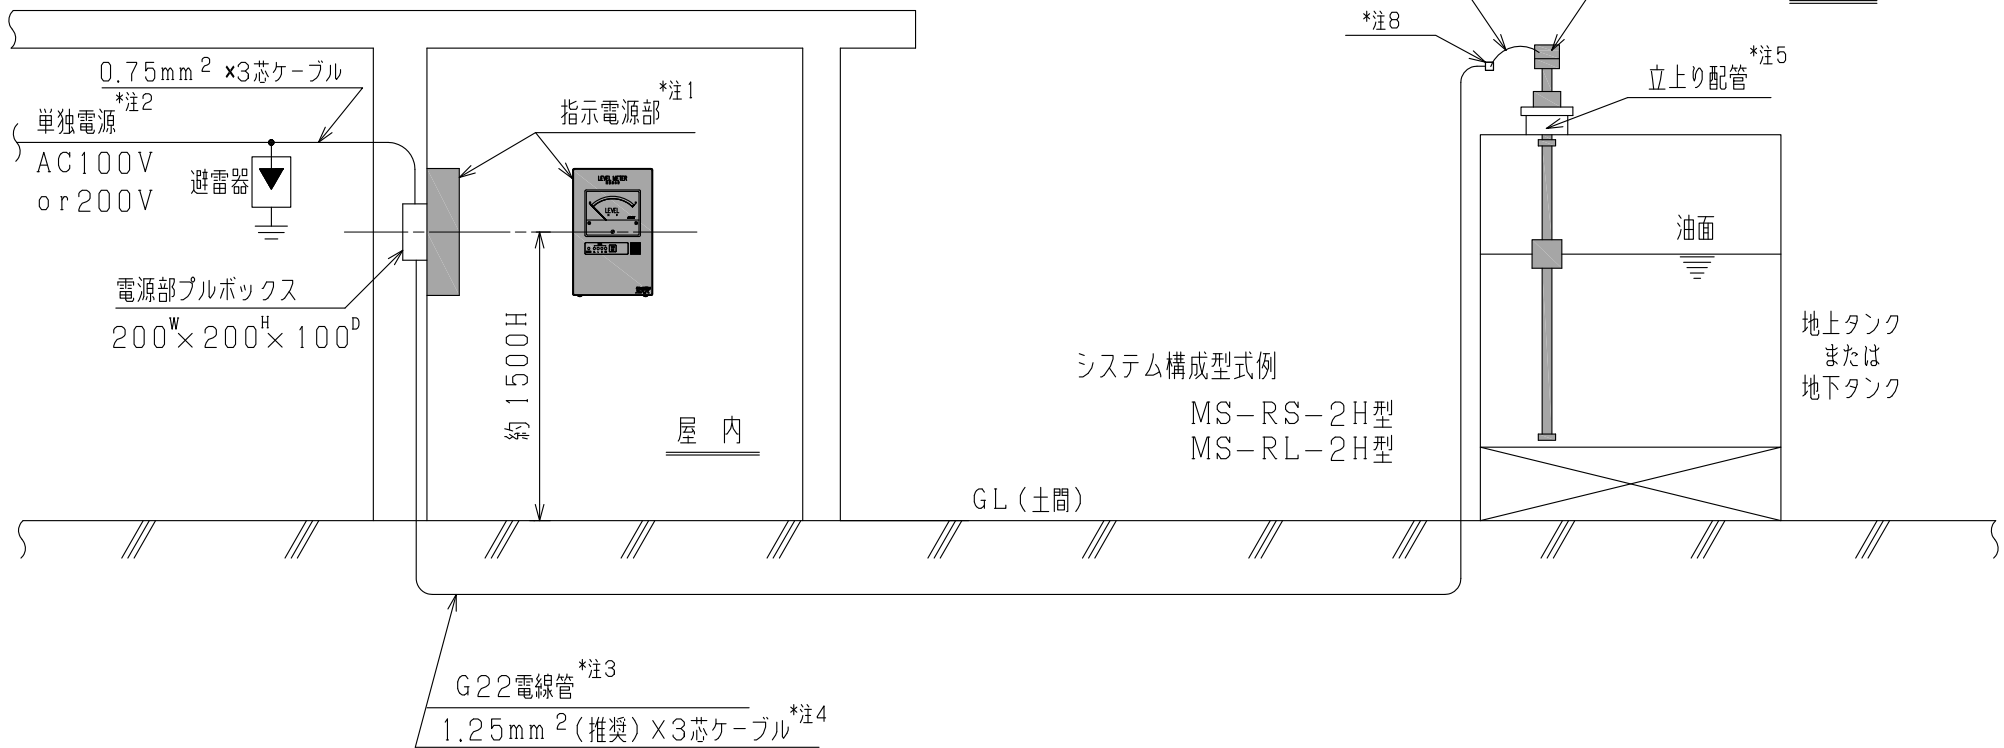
0.75mm$^2$ ×3芯ケーブル

単独電源$^{*注2}$
AC100V
or200V

避雷器

指示電源部$^{*注1}$

LEVEL METER

LEVEL

電源部プルボックス
$200^W \times 200^H \times 100^D$

約 1500H

屋 内

*注8

立上り配管$^{*注5}$

油面

地上タンク
または
地下タンク

システム構成型式例

MS−RS−2H型
MS−RL−2H型

GL(土間)

G22電線管$^{*注3}$
1.25mm$^2$(推奨)X3芯ケーブル$^{*注4}$